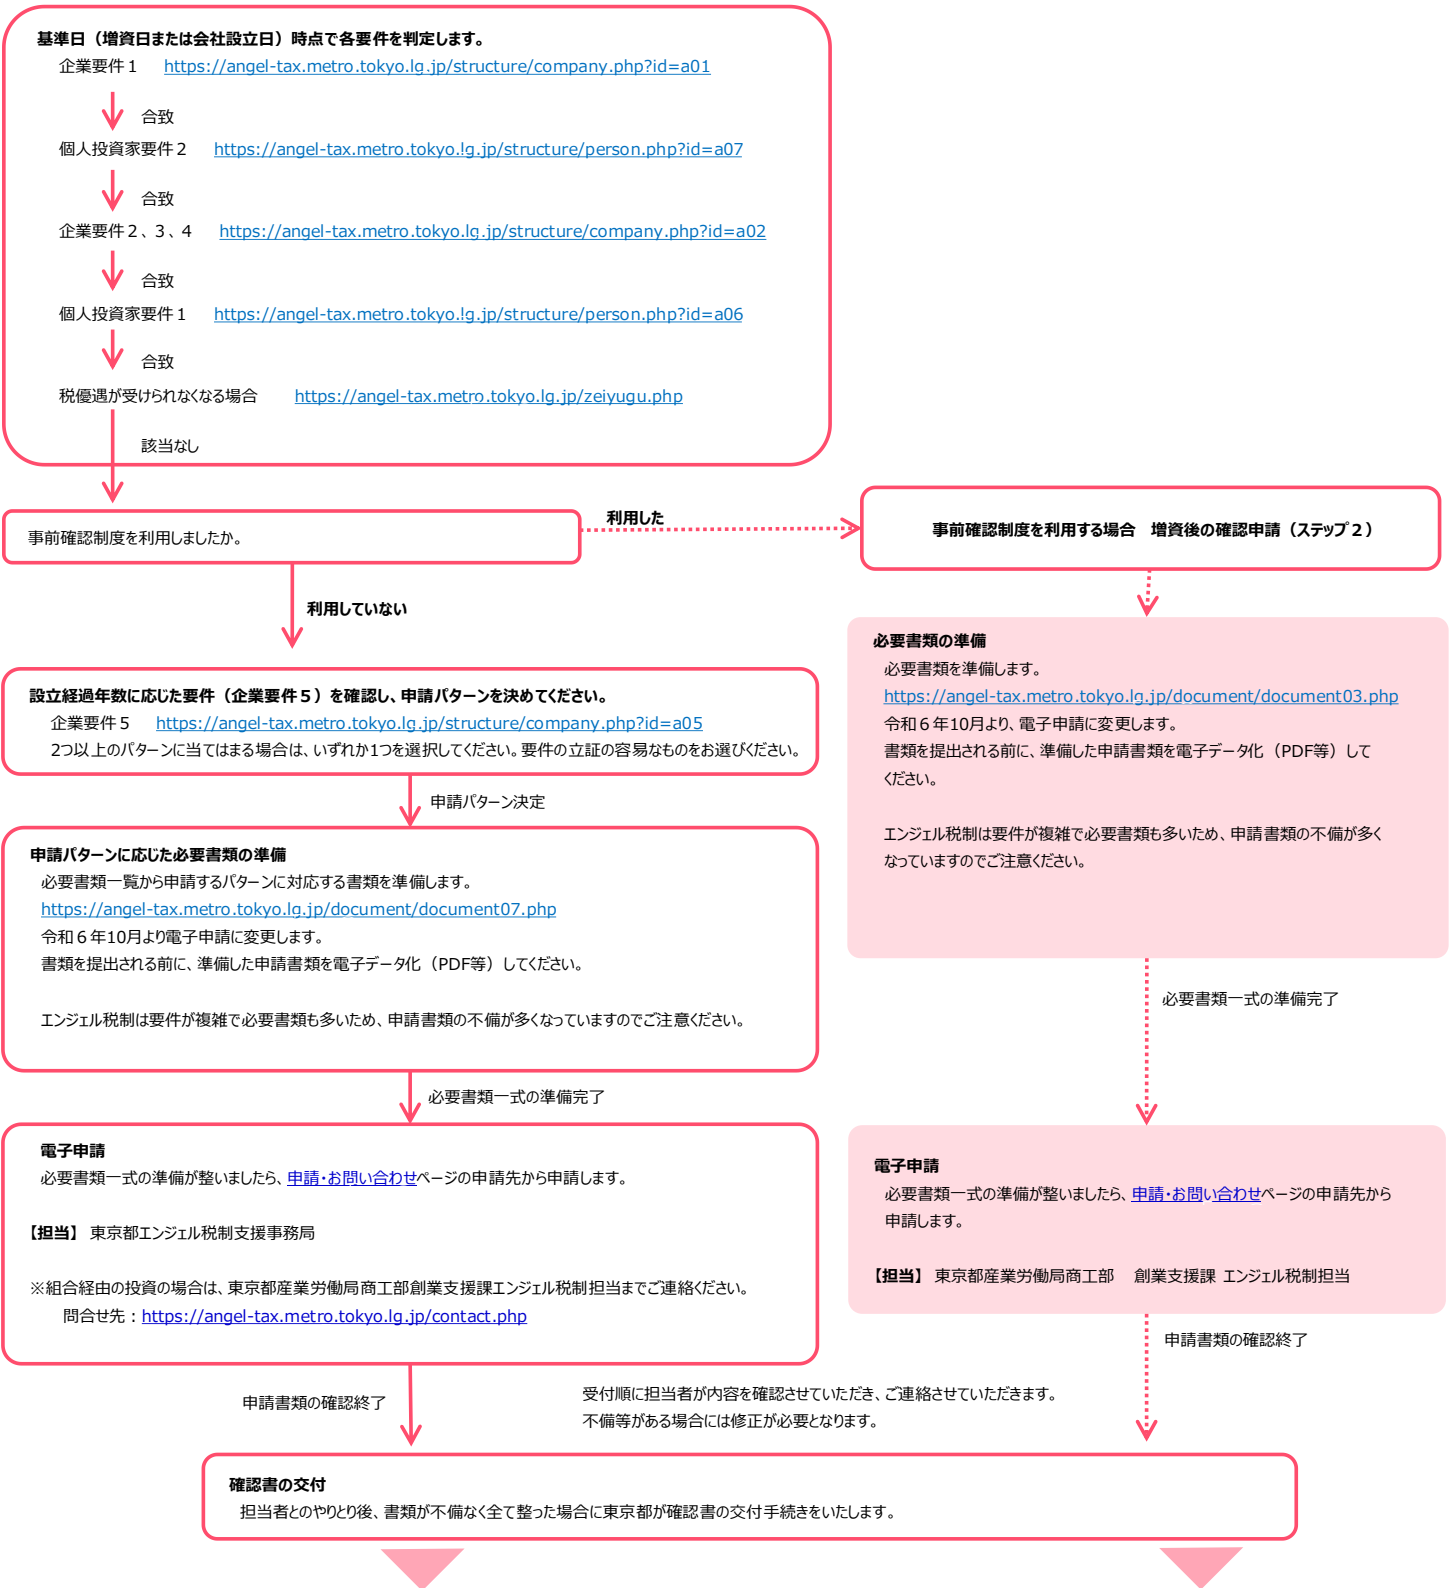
基準日（増資日または会社設立日）時点で各要件を判定します。

企業要件１　https://angel-tax.metro.tokyo.lg.jp/structure/company.php?id=a01

合致

個人投資家要件２　https://angel-tax.metro.tokyo.lg.jp/structure/person.php?id=a07

合致

企業要件２、３、４　https://angel-tax.metro.tokyo.lg.jp/structure/company.php?id=a02

合致

個人投資家要件１　https://angel-tax.metro.tokyo.lg.jp/structure/person.php?id=a06

合致

税優遇が受けられなくなる場合　https://angel-tax.metro.tokyo.lg.jp/zeiyugu.php

該当なし

事前確認制度を利用しましたか。

利用した

事前確認制度を利用する場合　増資後の確認申請（ステップ２）

利用していない

必要書類の準備
必要書類を準備します。
https://angel-tax.metro.tokyo.lg.jp/document/document03.php
令和６年10月より、電子申請に変更します。
書類を提出される前に、準備した申請書類を電子データ化（PDF等）してください。

エンジェル税制は要件が複雑で必要書類も多いため、申請書類の不備が多くなっていますのでご注意ください。

設立経過年数に応じた要件（企業要件５）を確認し、申請パターンを決めてください。
企業要件５　https://angel-tax.metro.tokyo.lg.jp/structure/company.php?id=a05
2つ以上のパターンに当てはまる場合は、いずれか1つを選択してください。要件の立証の容易なものをお選びください。

申請パターン決定

申請パターンに応じた必要書類の準備
必要書類一覧から申請するパターンに対応する書類を準備します。
https://angel-tax.metro.tokyo.lg.jp/document/document07.php
令和６年10月より電子申請に変更します。
書類を提出される前に、準備した申請書類を電子データ化（PDF等）してください。

エンジェル税制は要件が複雑で必要書類も多いため、申請書類の不備が多くなっていますのでご注意ください。

必要書類一式の準備完了

必要書類一式の準備完了

電子申請
必要書類一式の準備が整いましたら、申請・お問い合わせページの申請先から申請します。

【担当】 東京都エンジェル税制支援事務局

※組合経由の投資の場合は、東京都産業労働局商工部創業支援課エンジェル税制担当までご連絡ください。
問合せ先：https://angel-tax.metro.tokyo.lg.jp/contact.php

電子申請
必要書類一式の準備が整いましたら、申請・お問い合わせページの申請先から申請します。

【担当】 東京都産業労働局商工部　創業支援課 エンジェル税制担当

申請書類の確認終了

申請書類の確認終了

受付順に担当者が内容を確認させていただき、ご連絡させていただきます。
不備等がある場合には修正が必要となります。

確認書の交付
担当者とのやりとり後、書類が不備なく全て整った場合に東京都が確認書の交付手続きをいたします。